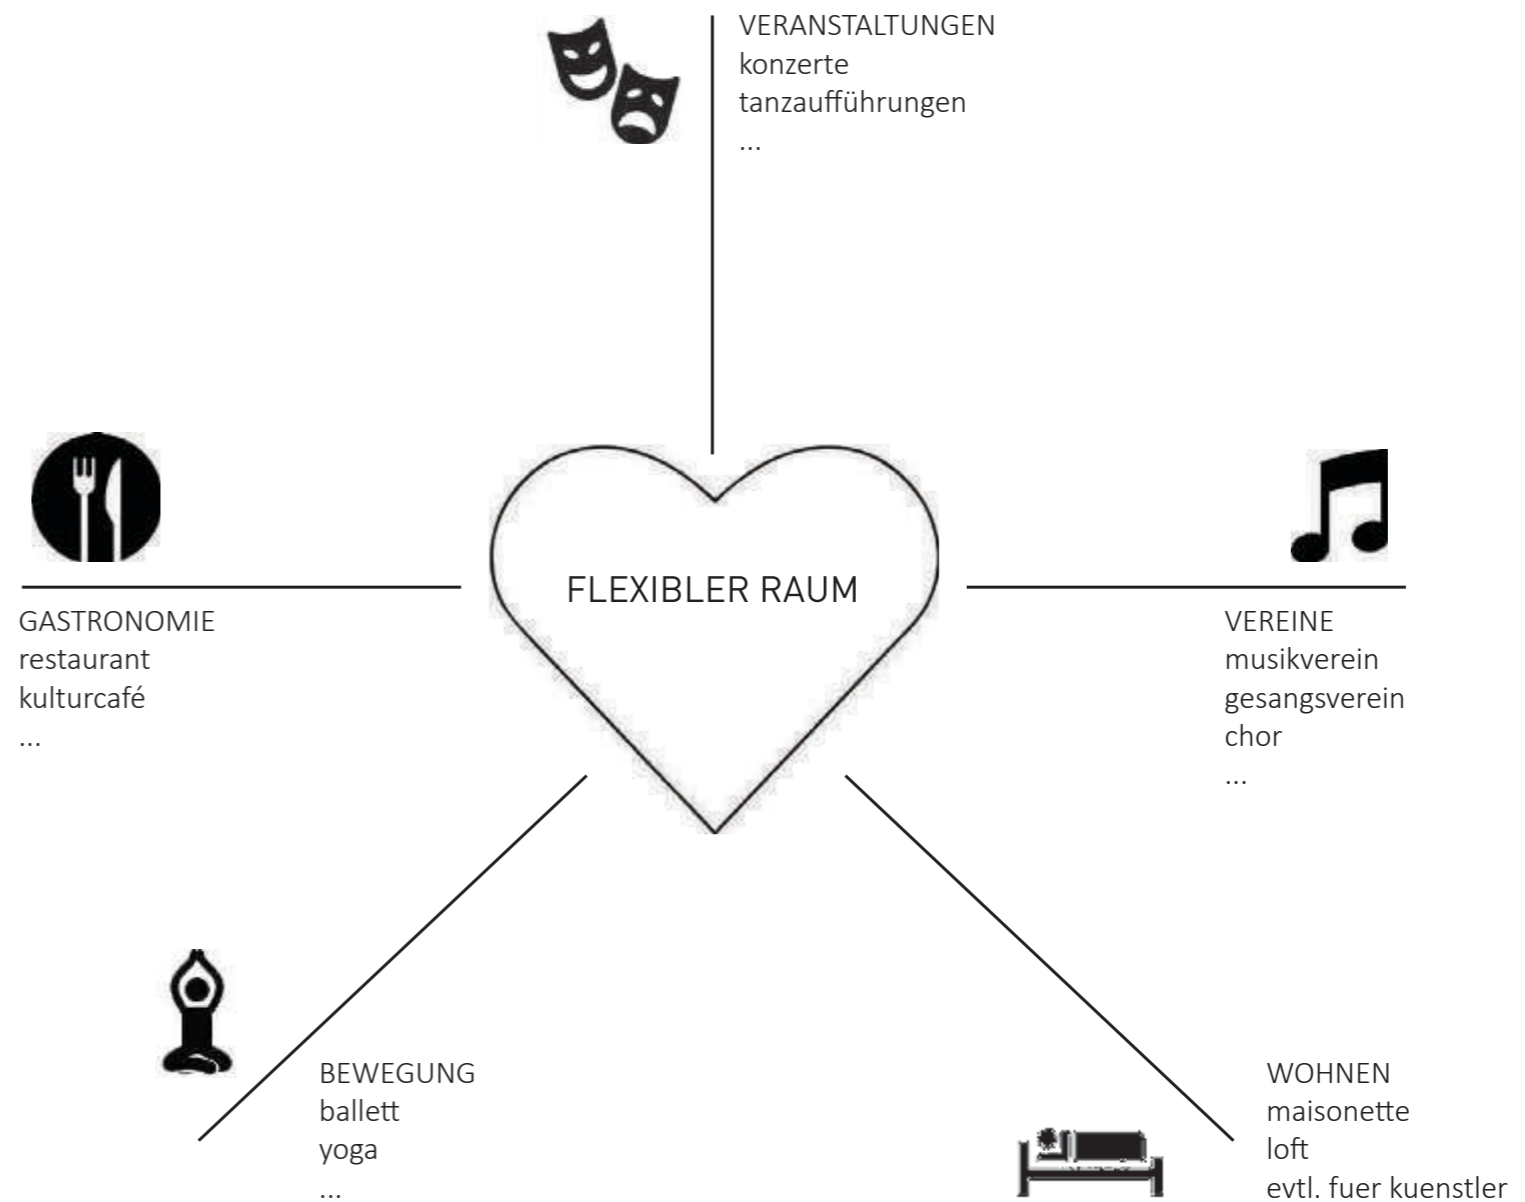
VERANSTALTUNGEN
konzerte
tanzaufführungen
...

GASTRONOMIE
restaurant
kulturcafé
...

FLEXIBLER RAUM

VEREINE
musikverein
gesangsverein
chor
...

BEWEGUNG
ballett
yoga
...

WOHNEN
maisonette
loft
evtl. fuer kuenstler